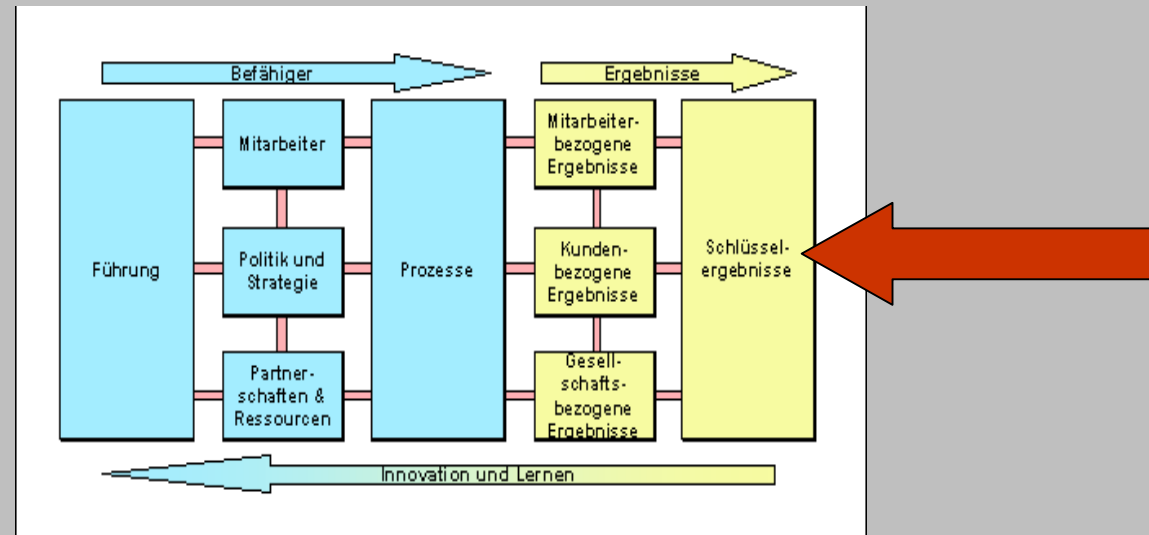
Befähiger

Ergebnisse

Führung

Mitarbeiter

Politik und Strategie

Partnerschaften & Ressourcen

Prozesse

Mitarbeiterbezogene Ergebnisse

Kundenbezogene Ergebnisse

Gesellschaftsbezogene Ergebnisse

Schlüsselergebnisse

Innovation und Lernen